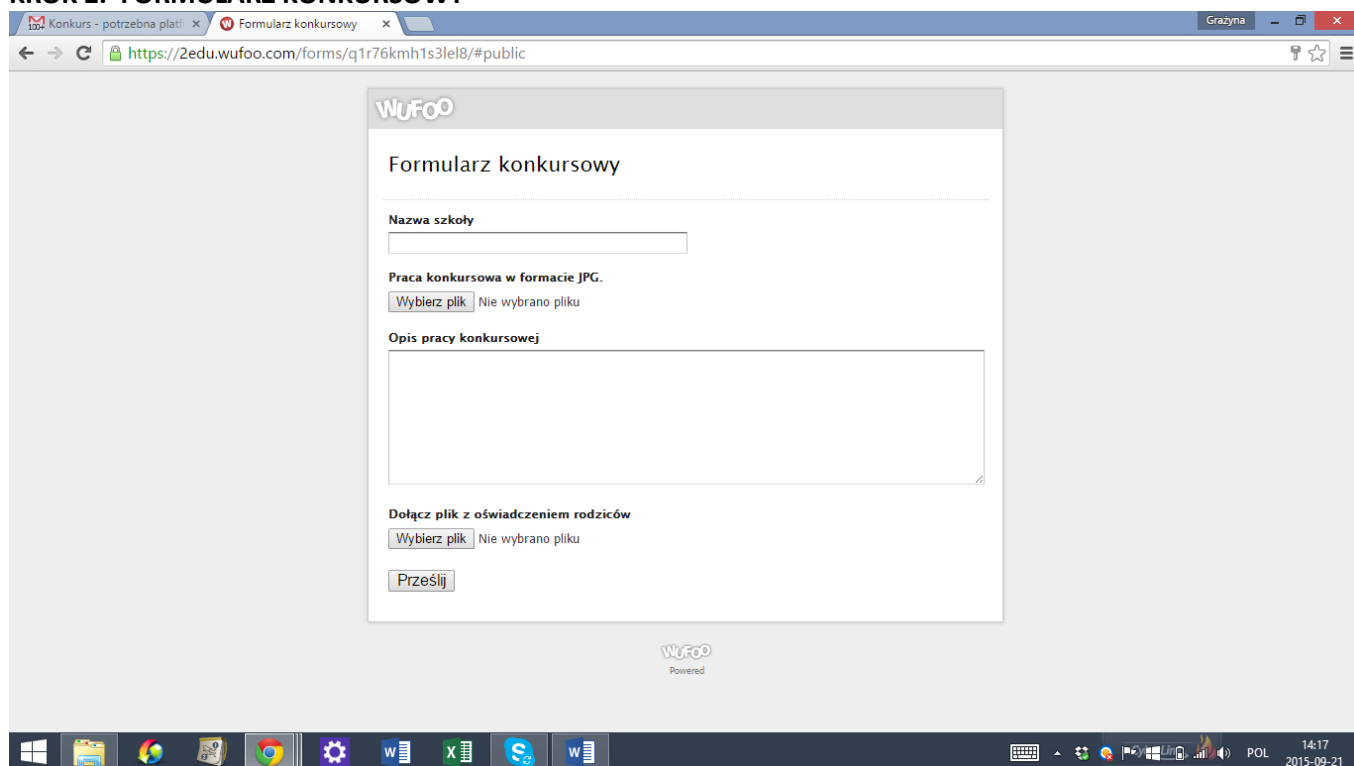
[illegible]

Konkurs - potrzebna platf ×
Formularz konkursowy ×
Grażyna

https://2edu.wufoo.com/forms/q1r76kmh1s3lel8/#public

WUFOO

Formularz konkursowy

Nazwa szkoły

Praca konkursowa w formacie JPG.

Wybierz plik Nie wybrano pliku

Opis pracy konkursowej

Dołącz plik z oświadczeniem rodziców

Wybierz plik Nie wybrano pliku

Prześlij

WUFOO
Powered

POL 14:17 2015-09-21